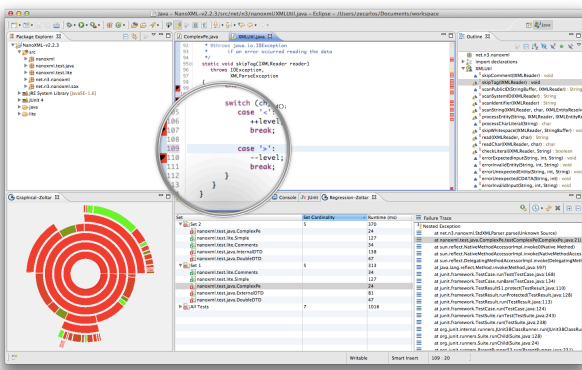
Java - NanoXML-v2.2.3/src/net/n3/nanoxml/XMLUtil.java - Eclipse - /Users/zacarlos/Documents/workspace

Java

Package Explorer

NanoXML-v2.2.3
src
nanoxml
nanoxml.test.lite
net.n3.nanoxml
net.n3.nanoxml.sax
JRE System Library [JavaSE-1.6]
JUnit 4
java
lite

ComplexFe.java
XMLUtil.java

* @throws java.io.IOException
*          if an error occurred reading the data
*/
static void skipTag(IXMLReader reader)
    throws IOException,
           XMLParseException

switch (ch) {
case '<':
    ++level;
    break;

case '>':
    --level;
    break;
}
}

Outline

net.n3.nanoxml
import declarations
XMLUtil
skipComment(IXMLReader) : void
skipTag(IXMLReader) : void
scanPublicID(StringBuffer, IXMLReader) : String
scanSystemID(IXMLReader) : String
scanIdentifier(IXMLReader) : String
scanString(IXMLReader, char, IXMLEntityResolver)
processEntity(String, IXMLReader, IXMLEntityResolver)
processCharLiteral(String) : char
skipWhitespace(IXMLReader, StringBuffer) : void
read(IXMLReader, char) : String
readChar(IXMLReader, char) : char
checkLiteral(IXMLReader, String) : boolean
errorExpectedInput(String, int, String) : void
errorInvalidEntity(String, int, String) : void
errorUnexpectedEntity(String, int, String) : void
errorUnexpectedCDATA(String, int) : void
errorInvalidInput(String, int, String) : void

Graphical-Zoltar

Console
JUnit
Regression-Zoltar

Set
Set Cardinality
Runtime (ms)
Set 2
5
370
nanoxml.test.lite.ComplexFe
24
nanoxml.test.lite.Simple
127
nanoxml.test.lite.Comments
34
nanoxml.test.lite.InternalDTD
138
nanoxml.test.lite.DoubleDTD
47
Set 1
5
513
nanoxml.test.lite.Comments
34
nanoxml.test.lite.Simple
127
nanoxml.test.lite.ExternalDTD
181
nanoxml.test.lite.ComplexFe
24
nanoxml.test.lite.DoubleDTD
47
All Tests
7
1016

Failure Trace
Nested Exception
at net.n3.nanoxml.StdXMLParser.parse(Unknown Source)
at nanoxml.test.lite.ComplexFe.testComplexFe(ComplexFe.java:21)
at sun.reflect.NativeMethodAccessorImpl.invoke0(Native Method)
at sun.reflect.NativeMethodAccessorImpl.invoke(NativeMethodAccessorImpl.java
at sun.reflect.DelegatingMethodAccessorImpl.invoke(DelegatingMethodAccesso
at java.lang.reflect.Method.invoke(Method.java:597)
at junit.framework.TestCase.runTest(TestCase.java:168)
at junit.framework.TestCase.runBare(TestCase.java:134)
at junit.framework.TestResult$1.protect(TestResult.java:110)
at junit.framework.TestResult.runProtected(TestResult.java:128)
at junit.framework.TestResult.run(TestResult.java:113)
at junit.framework.TestCase.run(TestCase.java:124)
at junit.framework.TestSuite.runTest(TestSuite.java:243)
at junit.framework.TestSuite.run(TestSuite.java:238)
at org.junit.internal.runners.JUnit38ClassRunner.run(JUnit38ClassRunne
at org.junit.runners.Suite.runChild(Suite.java:128)
at org.junit.runners.Suite.runChild(Suite.java:24)

Writable
Smart Insert
189 : 20